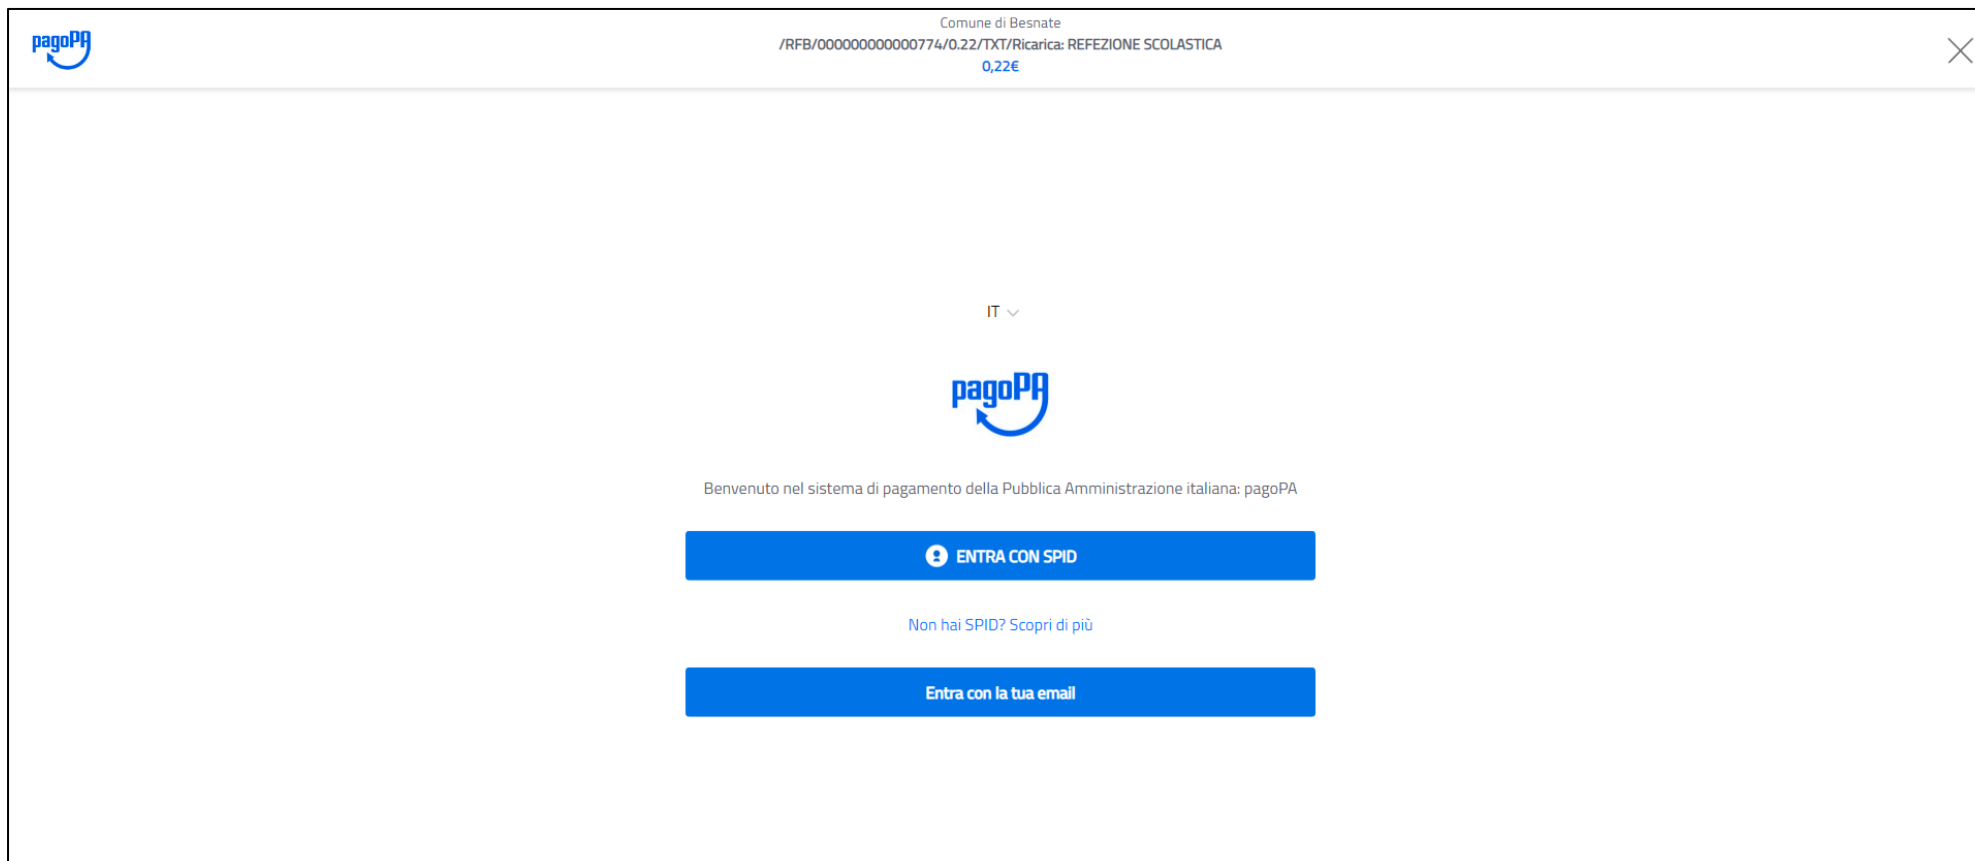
pagoPA

Comune di Besnate
/RFB/000000000000774/0.22/TXT/Ricarica: REFEZIONE SCOLASTICA
0,22€

IT

pagoPA

Benvenuto nel sistema di pagamento della Pubblica Amministrazione italiana: pagoPA

ENTRA CON SPID

Non hai SPID? Scopri di più

Entra con la tua email